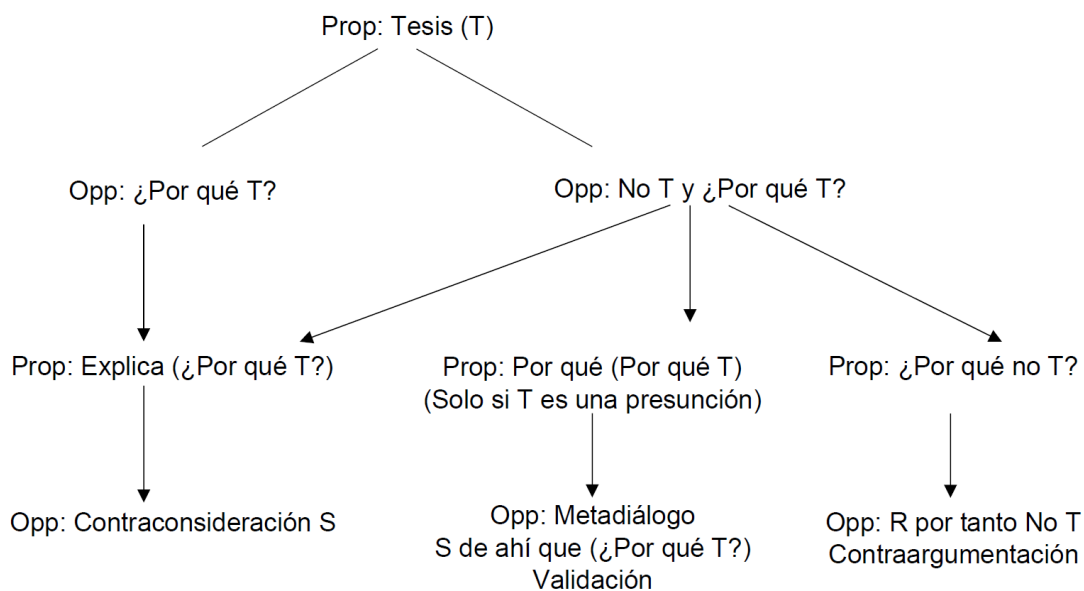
Prop: Tesis (T)

Opp: ¿Por qué T?

Opp: No T y ¿Por qué T?

Prop: Explica (¿Por qué T?)

Prop: Por qué (Por qué T)
(Solo si T es una presunción)

Prop: ¿Por qué no T?

Opp: Contraconsideración S

Opp: Metadiálogo
S de ahí que (¿Por qué T?)
Validación

Opp: R por tanto No T
Contraargumentación